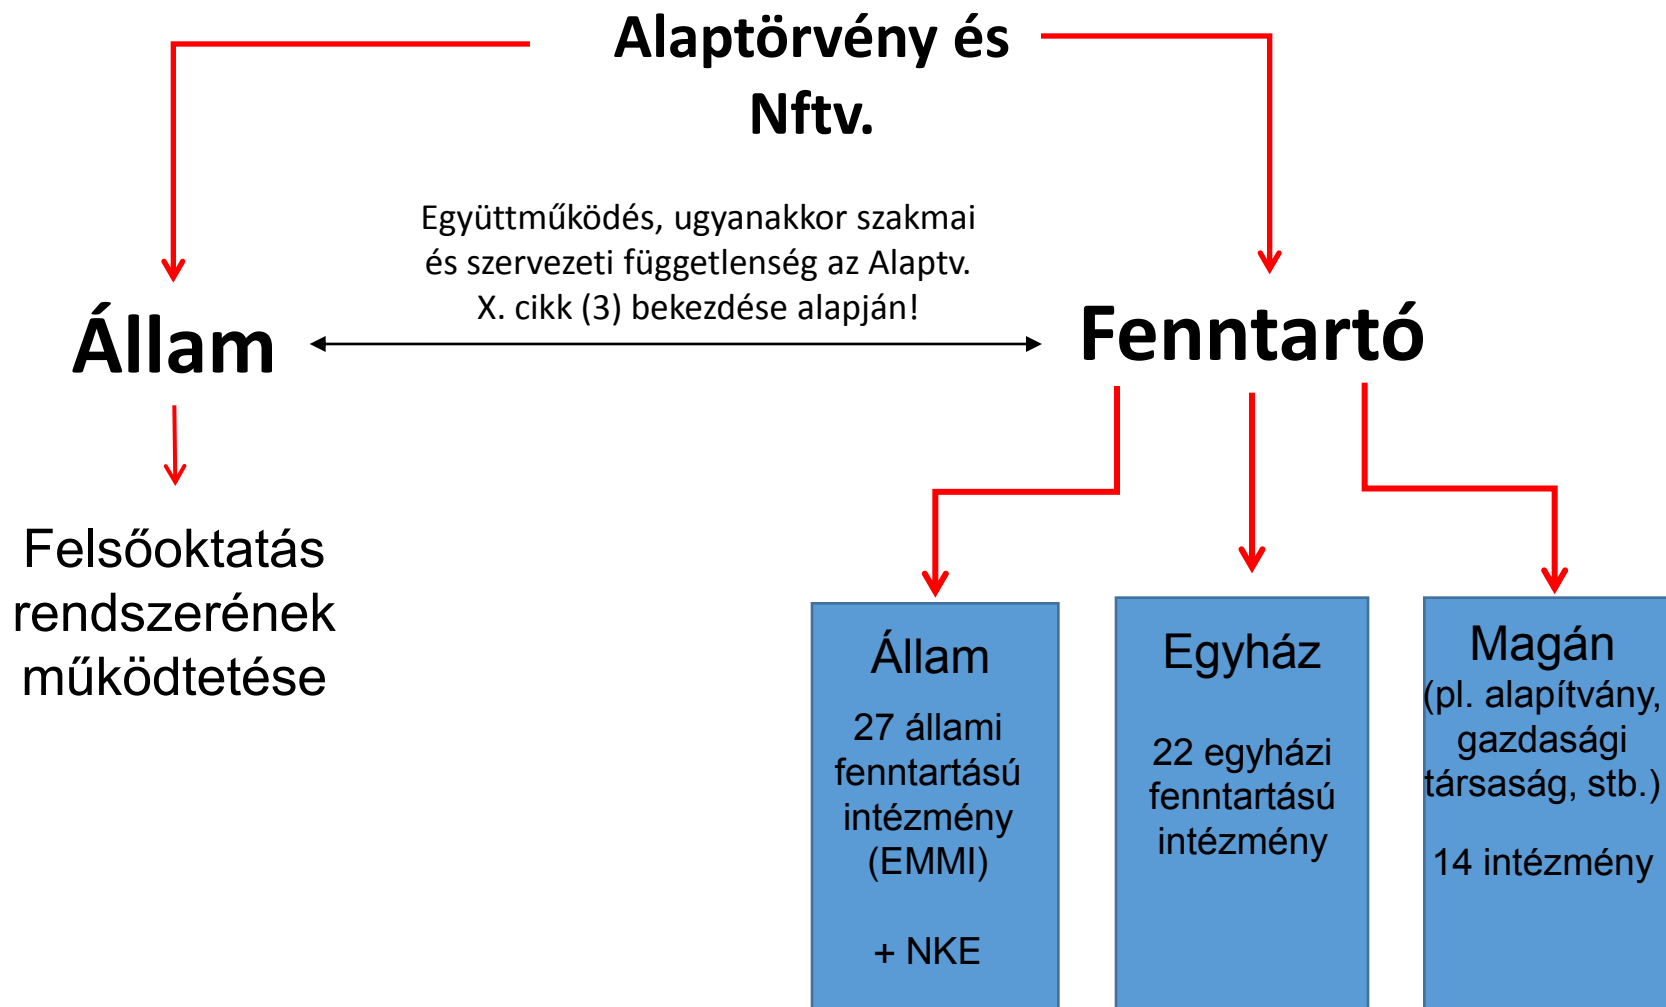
Alaptörvény és Nftv.

Együttműködés, ugyanakkor szakmai és szervezeti függetlenség az Alaptv. X. cikk (3) bekezdése alapján!

Állam

Fenntartó

Felsőoktatás rendszerének működtetése

Állam

27 állami fenntartású intézmény (EMMI)

+ NKE

Egyház

22 egyházi fenntartású intézmény

Magán
(pl. alapítvány, gazdasági társaság, stb.)

14 intézmény